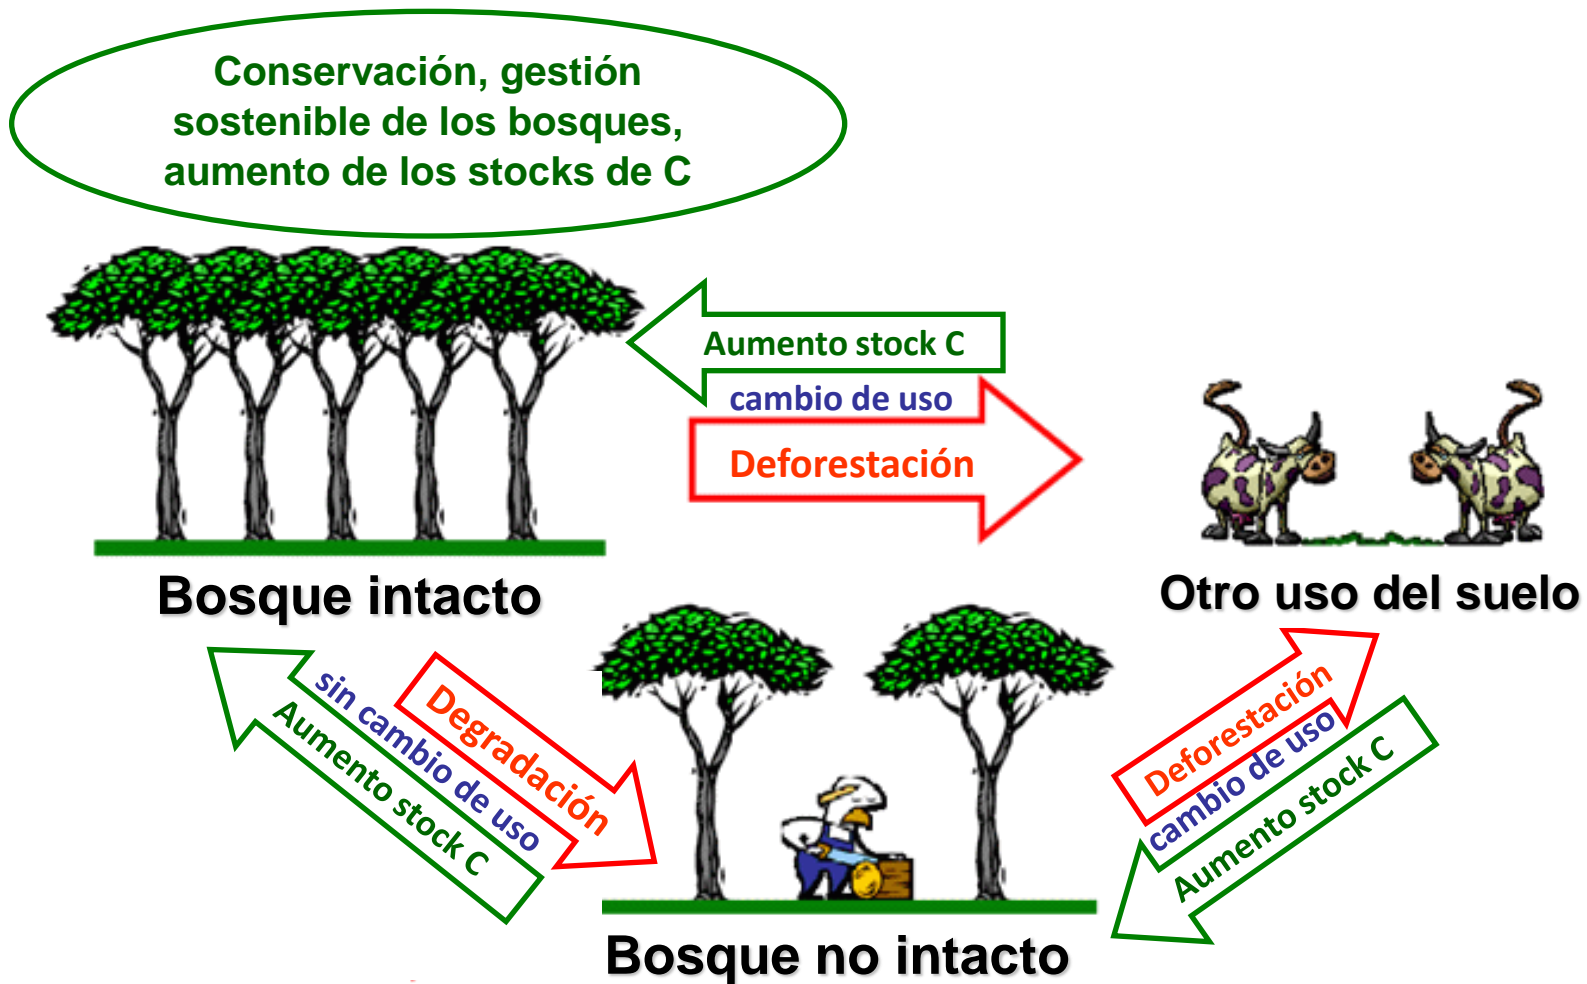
Conservación, gestión sostenible de los bosques, aumento de los stocks de C

Aumento stock C

cambio de uso

Deforestación

Bosque intacto

Otro uso del suelo

sin cambio de uso

Degradación

Aumento stock C

Deforestación

cambio de uso

Aumento stock C

Bosque no intacto